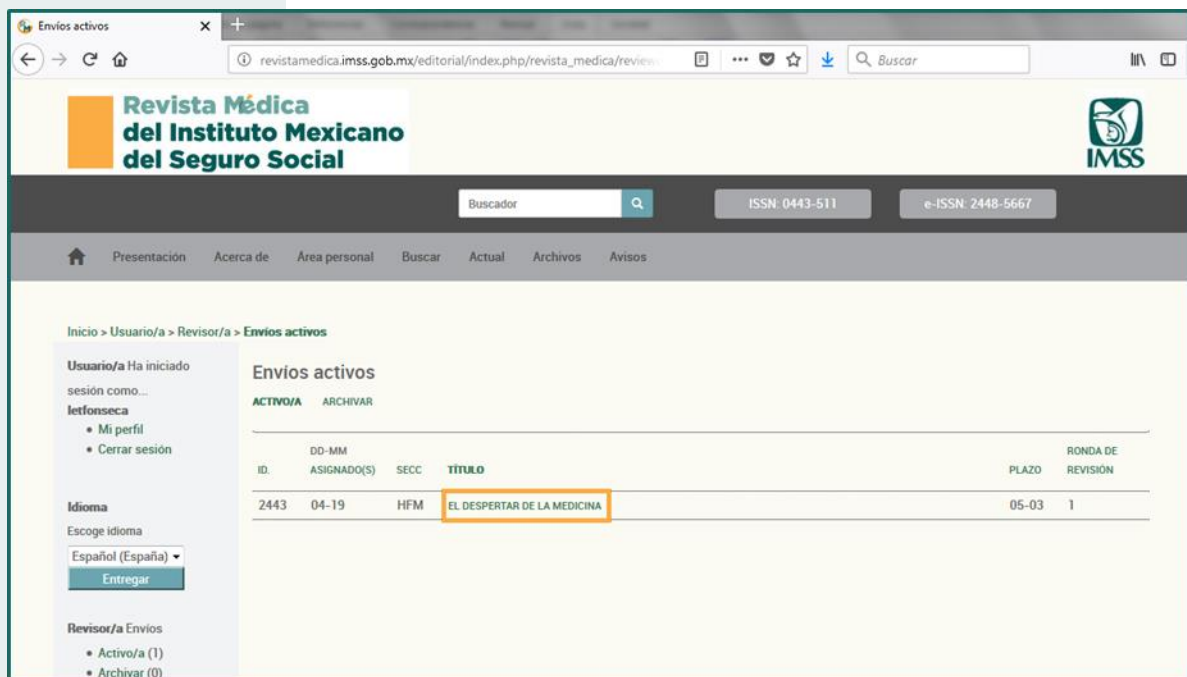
Envíos activos ×

revistamedica.imss.gob.mx/editorial/index.php/revista_medica/review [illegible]

Buscar

Revista Médica
del Instituto Mexicano
del Seguro Social

IMSS

Buscador

ISSN: 0443-511

e-ISSN: 2448-5667

Presentación Acerca de Area personal Buscar Actual Archivos Avisos

Inicio > Usuario/a > Revisor/a > Envíos activos

Usuario/a Ha iniciado sesión como...
letfonseca
• Mi perfil
• Cerrar sesión

Idioma
Escoge idioma
Español (España)
Entregar

Revisor/a Envíos
• Activo/a (1)
• Archivar (0)

Envíos activos

ACTIVO/A ARCHIVAR

| ID. | DD-MM ASIGNADO(S) | SECC | TÍTULO | PLAZO | RONDA DE REVISIÓN |
|---|---|---|---|---|---|
| 2443 | 04-19 | HFM | EL DESPERTAR DE LA MEDICINA | 05-03 | 1 |